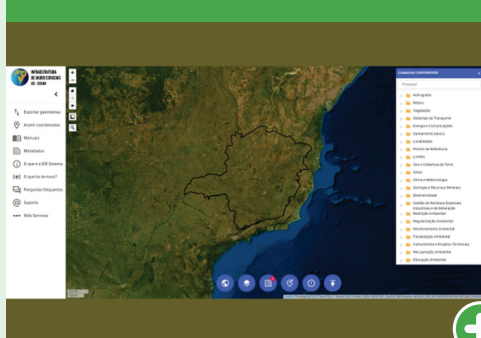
INFRAESTRUTURA DE DADOS ESPACIAIS IDE - SISEMA

Exportar geometrias
Inserir coordenadas
Manuais
Metadados
O que é a IDE-Sisema
O que há de novo?
Perguntas frequentes
Suporte
Web Services

CAMADAS DISPONÍVEIS

Pesquisar

Hidrografia
Relevo
Vegetação
Sistemas de Transporte
Energia e Comunicações
Saneamento Básico
Localidades
Pontos de Referência
Limites
Uso e Cobertura da Terra
Solos
Clima e Meteorologia
Geologia e Recursos Minerais
Biodiversidade
Gestão de Resíduos Especiais, Industriais e de Mineração
Restrição Ambiental
Regularização Ambiental
Monitoramento Ambiental
Fiscalização Ambiental
Instrumentos e Projetos Territoriais
Recuperação Ambiental
Educação Ambiental